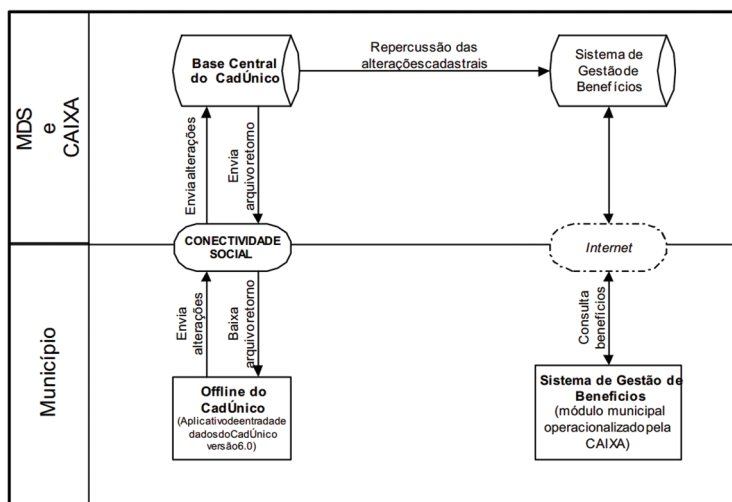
MDS
e
CAIXA

Base Central do CadÚnico

Repercussão das alteraçõescadastrais

Sistema de Gestãode Benefícios

Envia alterações

Envia arquivoretorno

CONECTIVIDADE SOCIAL

Internet

Município

Envia alterações

Baixa arquivoretorno

Consulta benefícios

Offline do CadÚnico
(Aplicativodeentradade dadosdoCadÚnico versão6.0)

Sistema de Gestão de Benefícios
(módulo municipal operacionalizadopela CAIXA)